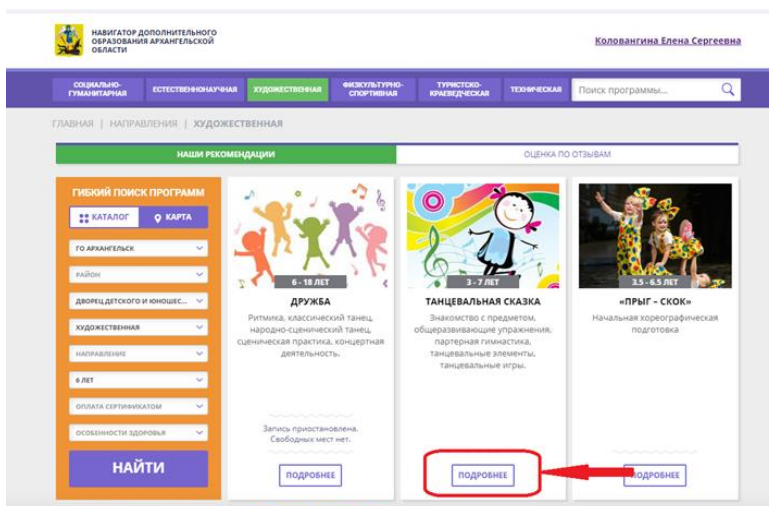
НАВИГАТОР ДОПОЛНИТЕЛЬНОГО ОБРАЗОВАНИЯ АРХАНГЕЛЬСКОЙ ОБЛАСТИ

Коловангина Елена Сергеевна

СОЦИАЛЬНО-ГУМАНИТАРНАЯ | ЕСТЕСТВЕННОНАУЧНАЯ | ХУДОЖЕСТВЕННАЯ | ФИЗКУЛЬТУРНО-СПОРТИВНАЯ | ТУРИСТСКО-КРАЕВЕДЧЕСКАЯ | ТЕХНИЧЕСКАЯ

Поиск программы...

ГЛАВНАЯ | НАПРАВЛЕНИЯ | ХУДОЖЕСТВЕННАЯ

НАШИ РЕКОМЕНДАЦИИ

ОЦЕНКА ПО ОТЗЫВАМ

ГИБКИЙ ПОИСК ПРОГРАММ

КАТАЛОГ

КАРТА

ГО АРХАНГЕЛЬСК

РАЙОН

ДВОРЕЦ ДЕТСКОГО И ЮНОШЕС...

ХУДОЖЕСТВЕННАЯ

НАПРАВЛЕНИЕ

6 ЛЕТ

ОПЛАТА СЕРТИФИКАТОМ

ОСОБЕННОСТИ ЗДОРОВЬЯ

НАЙТИ

6 - 18 ЛЕТ

ДРУЖБА

Ритмика, классический танец, народно-сценический танец, сценическая практика, концертная деятельность.

Запись приостановлена. Свободных мест нет.

ПОДРОБНЕЕ

3 - 7 ЛЕТ

ТАНЦЕВАЛЬНАЯ СКАЗКА

Знакомство с предметом, общеразвивающие упражнения, партерная гимнастика, танцевальные элементы, танцевальные игры.

ПОДРОБНЕЕ

3.5 - 6.5 ЛЕТ

«ПРЫГ - СКОК»

Начальная хореографическая подготовка

ПОДРОБНЕЕ